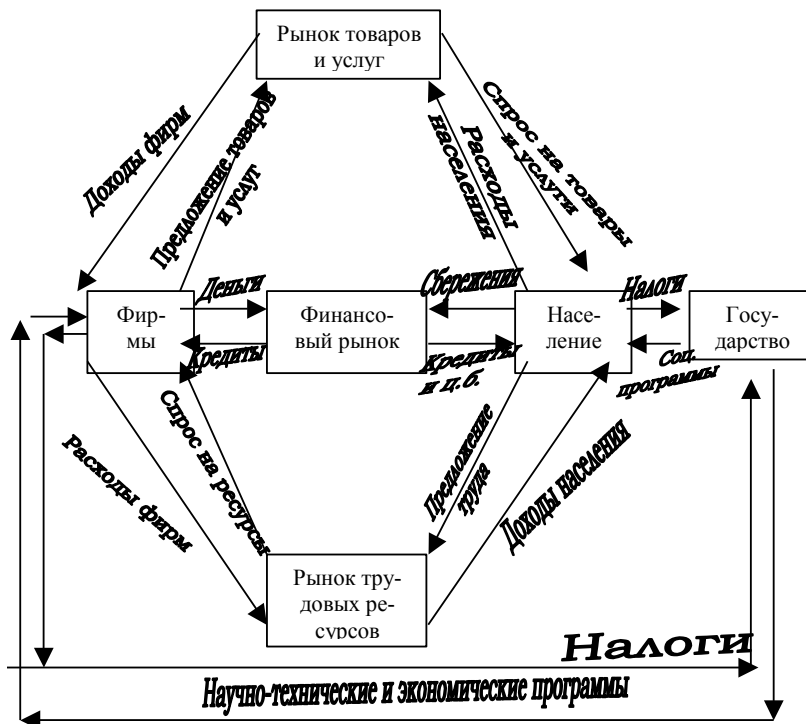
Рынок товаров и услуг

Доходы фирм

Предложение товаров и услуг

Расходы населения

Спрос на товары и услуги

Фирмы

Деньги

Кредиты

Финансовый рынок

Сбережения

Кредиты и п.б.

Население

Налоги

Соц. программы

Государство

Расходы фирм

Спрос на ресурсы

Предложение труда

Доходы населения

Рынок трудовых ресурсов

Налоги

Научно-технические и экономические программы